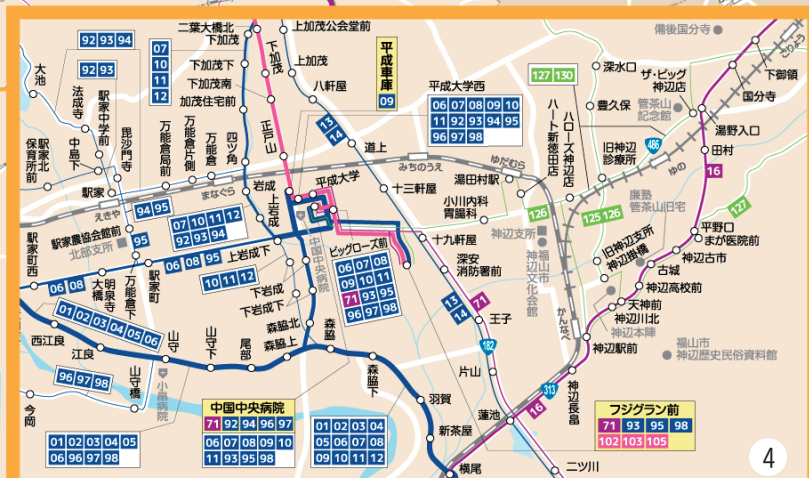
備後国分寺
二葉大橋北
下加茂
上加茂公会堂前
平成車庫
09
92 93 94
07
10
11
12
92 93
大池
法成寺
駅家中学前
下加茂
下加茂南
加茂住宅前
八軒屋
平成大学西
06 07 08 09 10
11 92 93 94 95
96 97 98
127 130
ハローズ神辺店
ハート新徳田店
深水口
ザ・ビッグ神辺店
豊久保
菅茶山記念館
下御領
国分寺
湯野入口
田村
16
486
旧神辺診療所
廉塾菅茶山旧宅
平野口
まが医院前
127
保育所前
駅家北
中島下
毘沙門下
万能倉局前
万能倉片側
万能倉
四ツ角
正戸山
13
14
道上
みちのうえ
ゆだむら
平成大学
十三軒屋
湯田村駅
駅家
えきや
まなぐら
94 95
07 10 11 12
92 93 94
95
岩成
上岩成
小川内科胃腸科
126
125 126
旧神辺支所
神辺出張所
神辺古市
駅家農協会館前
北部支所
06 08 95
上岩成下
中国中央病院
ビッグローズ前
06 07 08
09 10 11
71 93 95
96 97 98
十九軒屋
深安消防署前
神辺支所
福山市神辺文化会館
古城
駅家町西
06 08
大橋
明楽寺
万能倉下
駅家町
10 11 12
下岩成
下岩成下
13
71
14
神辺高校前
天神前
神辺川北
神辺本陣
01 02 03 04 05 06
山守
山守下
尾部
森脇下
森脇上
森脇
王子
182
かんなべ
神辺駅前
福山市神辺歴史民俗資料館
西江良
江良
96 97 98
山守橋
小畠橋
森脇下
片山
313
神辺長亀
今岡
中国中央病院
71 92 94 96 97
06 07 08 09 10
11 93 95 98
01 02 03 04
05 06 07 08
09 10 11 12
羽賀
蓮池
16
フジグラン前
71 93 95 98
102 103 105
01 02 03 04 05
06 96 97 98
新茶屋
横尾
二ツ川
4